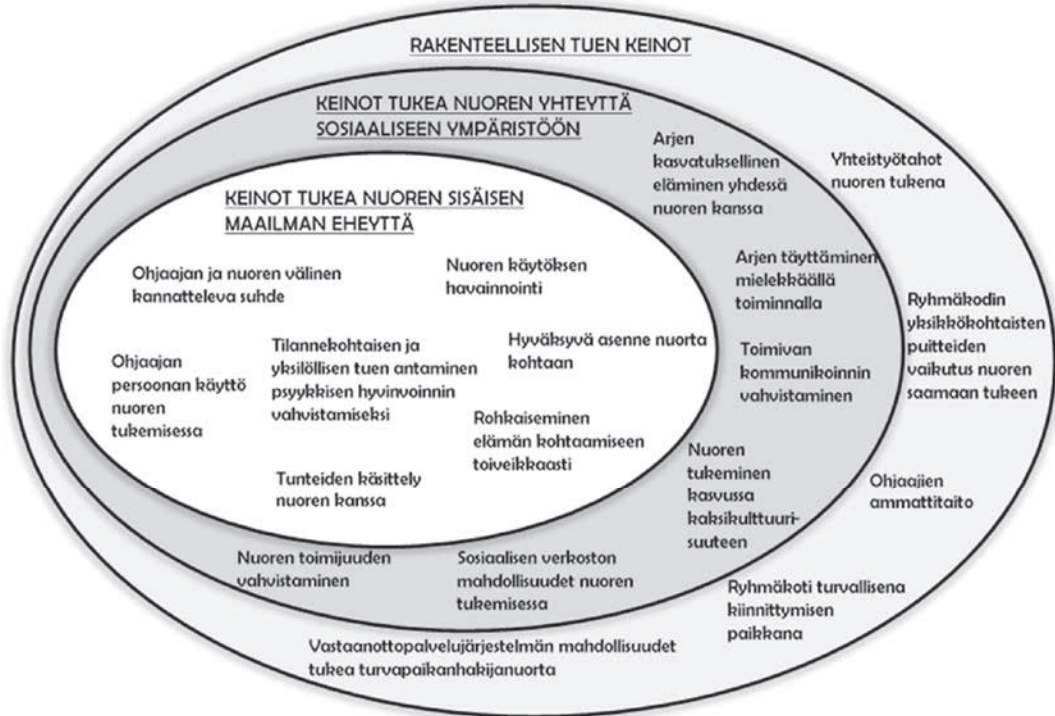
RAKENTEELLISEN TUEN KEINOT

KEINOT TUKEA NUOREN YHTEYTTÄ SOSIAALISEEN YMPÄRISTÖÖN

KEINOT TUKEA NUOREN SISÄISEN MAAILMAN EHEYTTÄ

Ohjaajan ja nuoren välinen kannatteleva suhde

Nuoren käytöksen havainnointi

Ohjaajan persoonan käyttö nuoren tukemisessa

Tilannekohtaisen ja yksilöllisen tuen antaminen psyykkisen hyvinvoinnin vahvistamiseksi

Hyväksyvä asenne nuorta kohtaan

Rohkaiseminen elämän kohtaamiseen toiveikkaasti

Tunteiden käsittely nuoren kanssa

Arjen kasvatuksellinen eläminen yhdessä nuoren kanssa

Arjen täyttäminen mielekkäällä toiminnalla

Toimivan kommunikoinnin vahvistaminen

Nuoren tukeminen kasvussa kaksikulttuurisuuteen

Nuoren toimijuuden vahvistaminen

Sosiaalisen verkoston mahdollisuudet nuoren tukemisessa

Yhteistyötahot nuoren tukena

Ryhmäkodin yksikkökohtaisten puitteiden vaikutus nuoren saamaan tukeen

Ohjaajien ammattitaito

Ryhmäkoti turvallisena kiinnittymisen paikkana

Vastaanottopalvelujärjestelmän mahdollisuudet tukea turvapaikanhakijanuorta